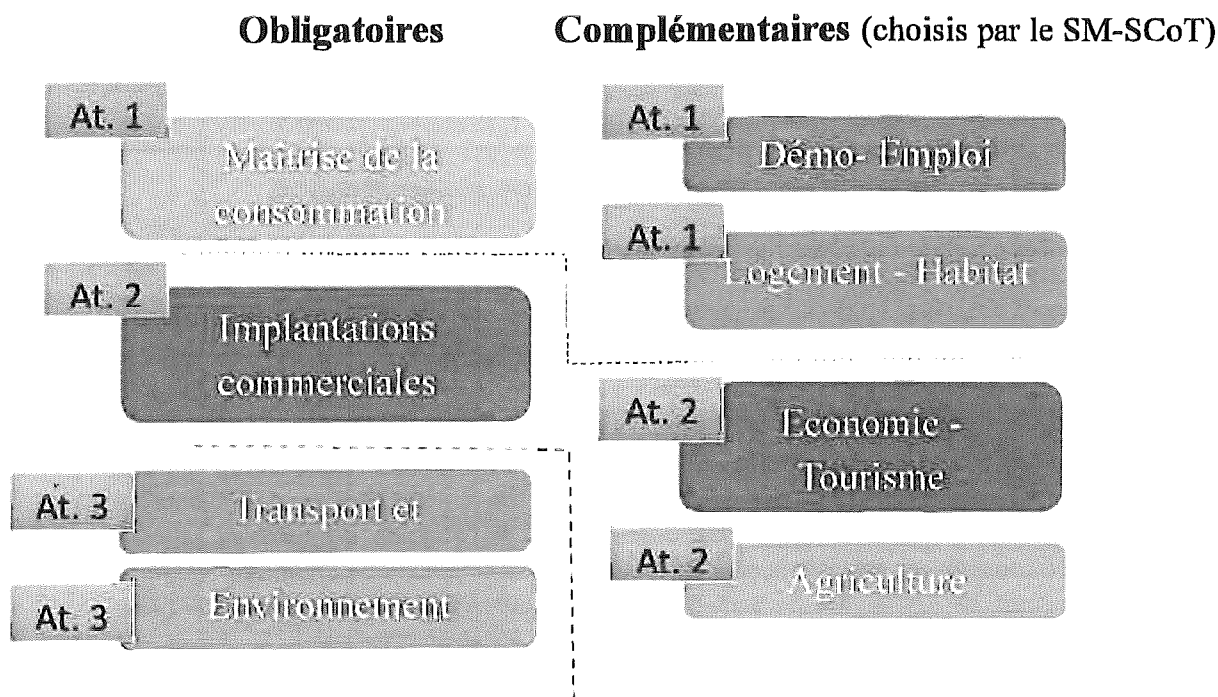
**Obligatoires** **Complémentaires** (choisis par le SM-SCoT)

At. 1 Maîtrise de la consommation

At. 2 Implantations commerciales

At. 3 Transport et

At. 3 Environnement

At. 1 Démo- Emploi

At. 1 Logement - Habitat

At. 2 Economie - Tourisme

At. 2 Agriculture